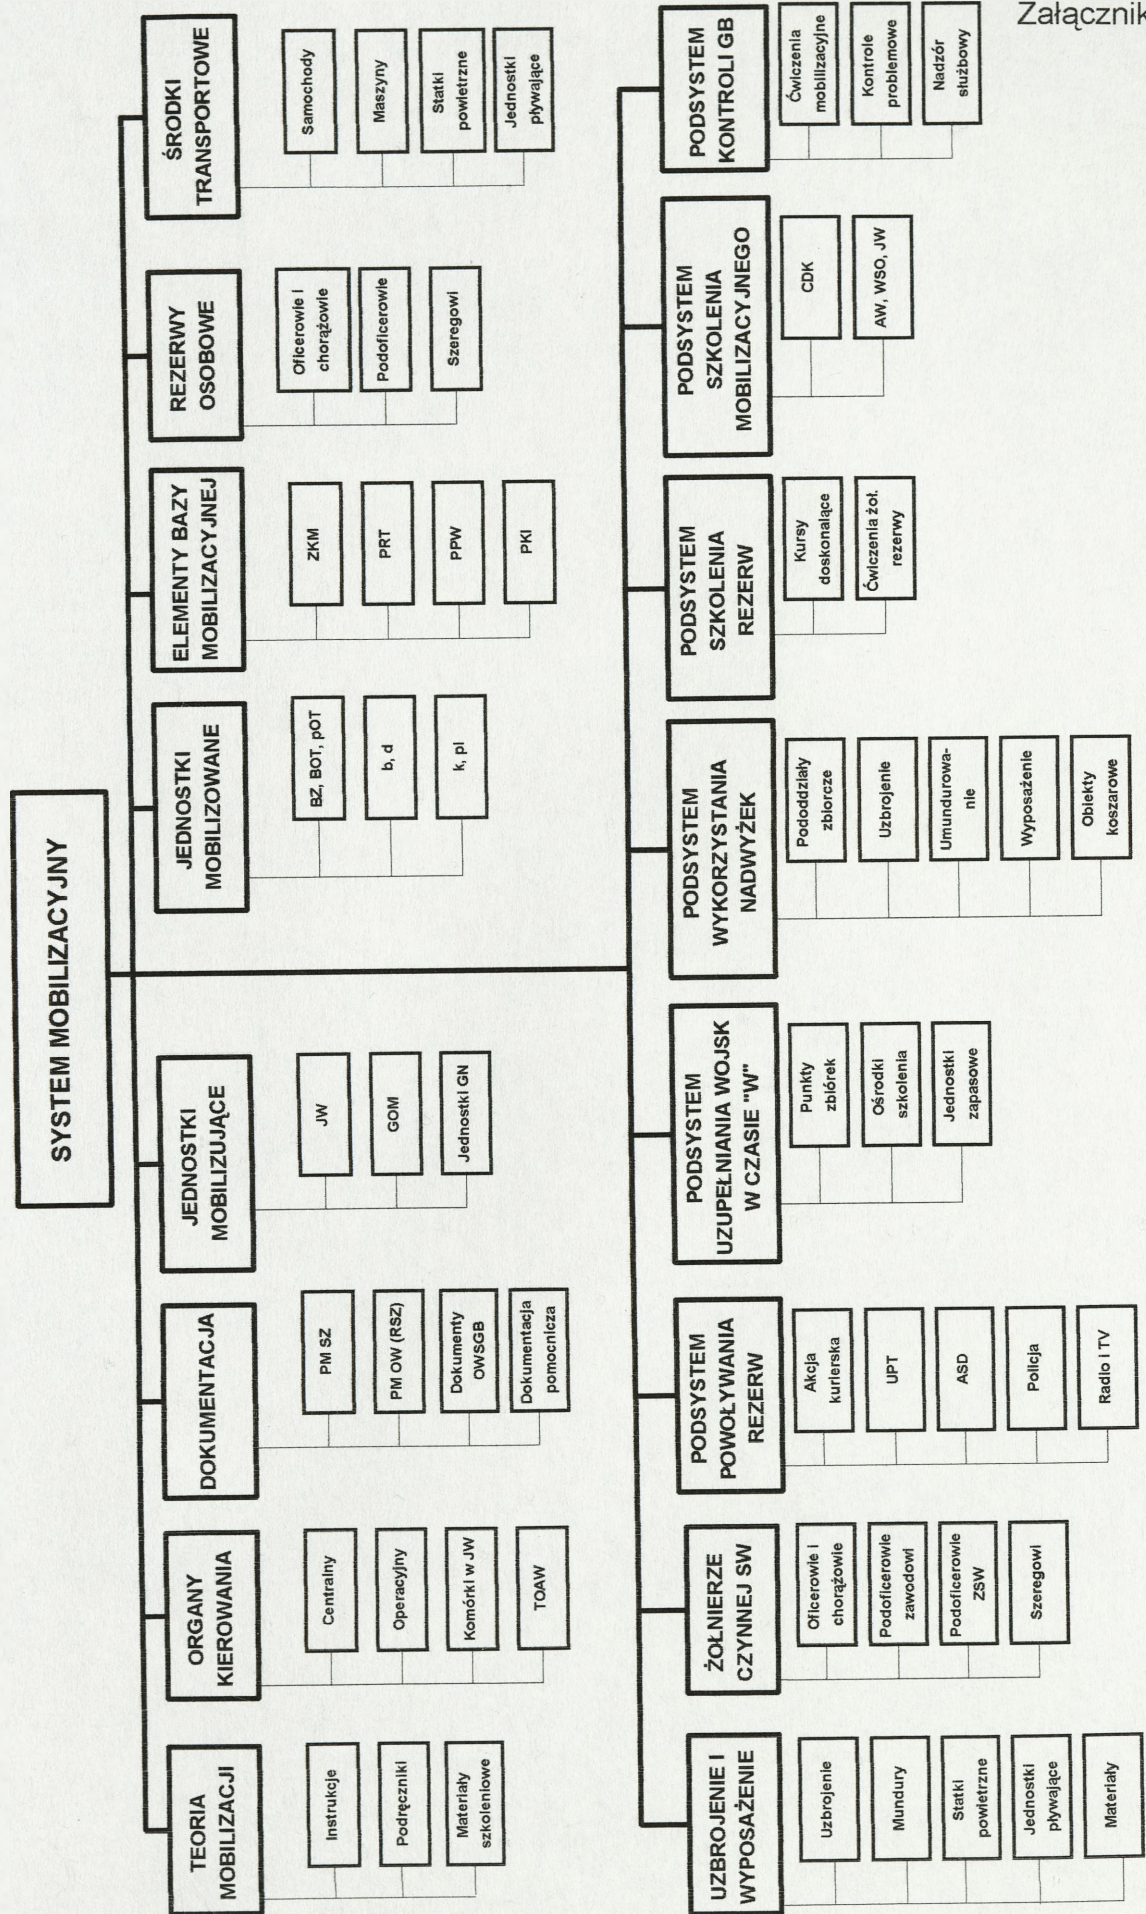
Załącznik

SYSTEM MOBILIZACYJNY

TEORIA MOBILIZACJI
Instrukcje
Podręczniki
Materiały szkoleniowe

ORGANY KIEROWANIA
Centralny
Operacyjny
Komórki w JW
TOAW

DOKUMENTACJA
PM SZ
PM OW (RSZ)
Dokumenty OWSGB
Dokumentacja pomocnicza

JEDNOSTKI MOBILIZUJĄCE
JW
GOM
Jednostki GN

JEDNOSTKI MOBILIZOWANE
BZ, BOT, pOT
b, d
k, pl

ELEMENTY BAZY MOBILIZACYJNEJ
ZKM
PRT
PPW
PKI

REZERWY OSOBOWE
Oficerowie i chorążowie
Podoficerowie
Szeregowi

ŚRODKI TRANSPORTOWE
Samochody
Maszyny
Statki powietrzne
Jednostki pływające

UZBROJENIE I WYPOSAŻENIE
Uzbrojenie
Mundury
Statki powietrzne
Jednostki pływające
Materiały

ŻOŁNIERZE CZYNNEJ SW
Oficerowie i chorążowie
Podoficerowie zawodowi
Podoficerowie ZSW
Szeregowi

PODSYSTEM POWOŁYWANIA REZERW
Akcja kurierska
UPT
ASD
Policja
Radio i TV

PODSYSTEM UZUPEŁNIANIA WOJSK W CZASIE "W"
Punkty zbiórek
Ośrodki szkolenia
Jednostki zapasowe

PODSYSTEM WYKORZYSTANIA NADWYŻEK
Pododdziały zbiorcze
Uzbrojenie
Umundurowanie
Wyposażenie
Obiekty koszarowe

PODSYSTEM SZKOLENIA REZERW
Kursy doskonalące
Ćwiczenia żoł. rezerwy

PODSYSTEM SZKOLENIA MOBILIZACYJNEGO
CDK
AW, WSO, JW

PODSYSTEM KONTROLI GB
Ćwiczenia mobilizacyjne
Kontrole problemowe
Nadzór służbowy